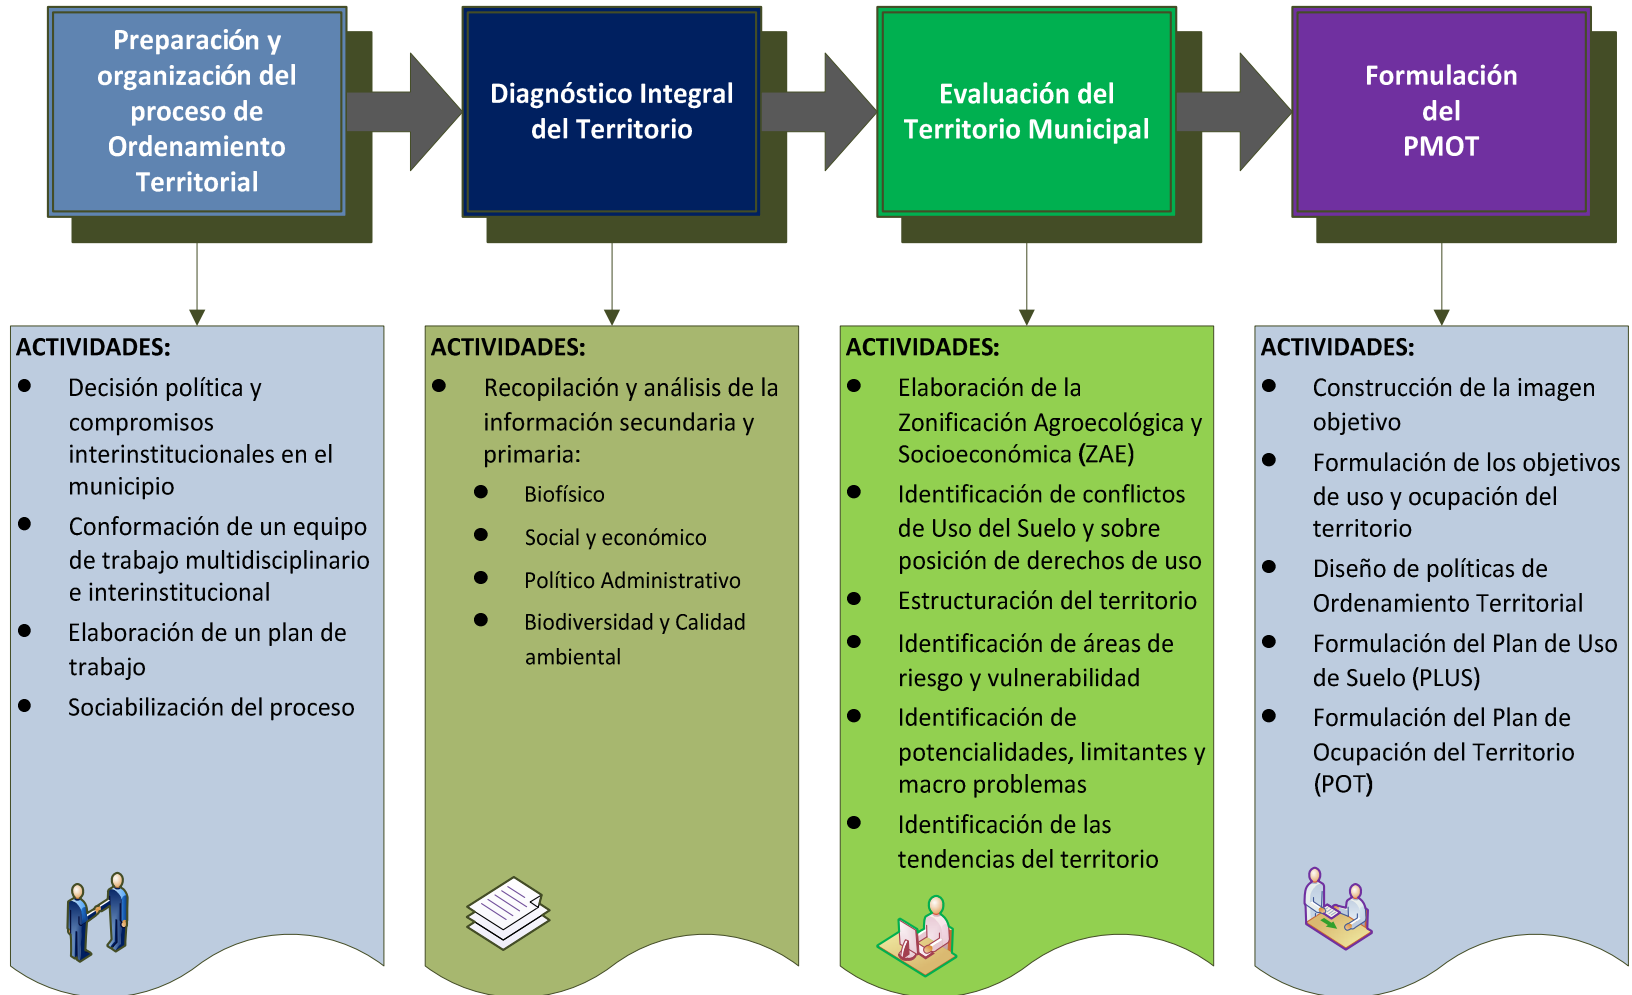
Preparación y organización del proceso de Ordenamiento Territorial

Diagnóstico Integral del Territorio

Evaluación del Territorio Municipal

Formulación del PMOT

ACTIVIDADES:
- Decisión política y compromisos interinstitucionales en el municipio
- Conformación de un equipo de trabajo multidisciplinario e interinstitucional
- Elaboración de un plan de trabajo
- Sociabilización del proceso

ACTIVIDADES:
- Recopilación y análisis de la información secundaria y primaria:
  - Biofísico
  - Social y económico
  - Político Administrativo
  - Biodiversidad y Calidad ambiental

ACTIVIDADES:
- Elaboración de la Zonificación Agroecológica y Socioeconómica (ZAE)
- Identificación de conflictos de Uso del Suelo y sobre posición de derechos de uso
- Estructuración del territorio
- Identificación de áreas de riesgo y vulnerabilidad
- Identificación de potencialidades, limitantes y macro problemas
- Identificación de las tendencias del territorio

ACTIVIDADES:
- Construcción de la imagen objetivo
- Formulación de los objetivos de uso y ocupación del territorio
- Diseño de políticas de Ordenamiento Territorial
- Formulación del Plan de Uso de Suelo (PLUS)
- Formulación del Plan de Ocupación del Territorio (POT)